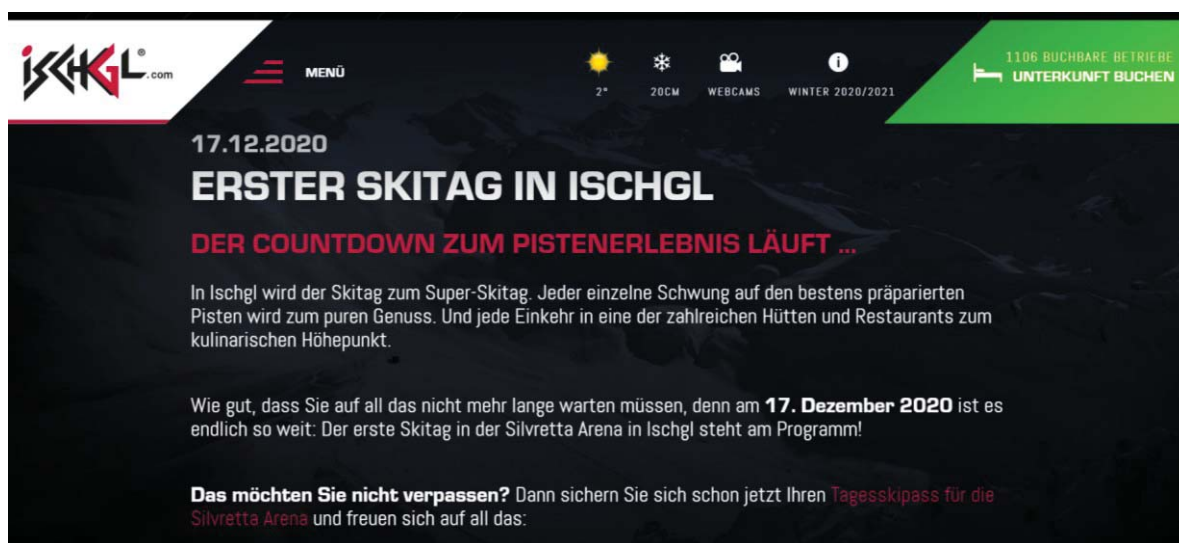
ISCHGL®.com

MENÜ

2°

20CM

WEBCAMS

WINTER 2020/2021

1106 BUCHBARE BETRIEBE
UNTERKUNFT BUCHEN

17.12.2020

ERSTER SKITAG IN ISCHGL

DER COUNTDOWN ZUM PISTENERLEBNIS LÄUFT ...

In Ischgl wird der Skitag zum Super-Skitag. Jeder einzelne Schwung auf den bestens präparierten Pisten wird zum puren Genuss. Und jede Einkehr in eine der zahlreichen Hütten und Restaurants zum kulinarischen Höhepunkt.

Wie gut, dass Sie auf all das nicht mehr lange warten müssen, denn am 17. Dezember 2020 ist es endlich so weit: Der erste Skitag in der Silvretta Arena in Ischgl steht am Programm!

Das möchten Sie nicht verpassen? Dann sichern Sie sich schon jetzt Ihren Tagesskipass für die Silvretta Arena und freuen sich auf all das: